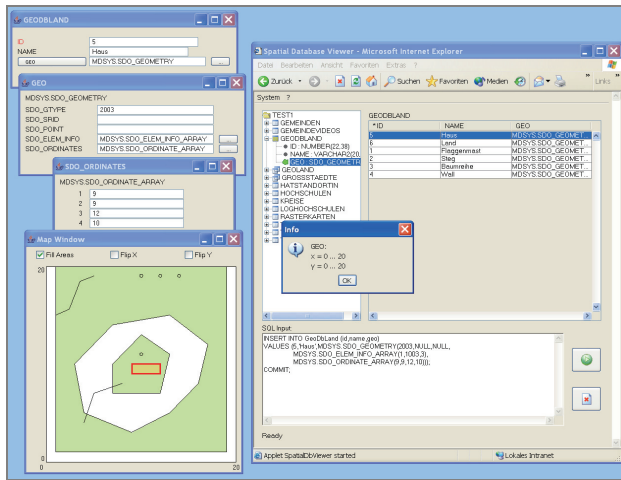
GEODBLAND

ID 5
NAME Haus
GEO MDSYS.SDO_GEOMETRY ...

GEO

MDSYS.SDO_GEOMETRY
SDO_GTYPE 2003
SDO_SRID
SDO_POINT
SDO_ELEM_INFO MDSYS.SDO_ELEM_INFO_ARRAY ...
SDO_ORDINATES MDSYS.SDO_ORDINATE_ARRAY ...

SDO_ORDINATES

MDSYS.SDO_ORDINATE_ARRAY
1 9
2 9
3 12
4 10

Map Window

Fill Areas Flip X Flip Y

20
0
0 20

Spatial Database Viewer - Microsoft Internet Explorer

Datei Bearbeiten Ansicht Favoriten Extras ?

Zurück Suchen Favoriten Medien Links

System ?

TEST1
GEMEINDEN
GEMEINDEVIDEOS
GEODBLAND
ID : NUMBER(22,38)
NAME : VARCHAR2(20)
GEO : SDO_GEOMETR
GEOLAND
GROSSSTAEDTE
HATSTANDORTIN
HOCHSCHULEN
KREISE
LOGHOCHSCHULEN
RASTERKARTEN

GEODBLAND

| *ID | NAME | GEO |
|---|---|---|
| 5 | Haus | MDSYS.SDO_GEOMET... |
| 6 | Land | MDSYS.SDO_GEOMET... |
| 1 | Flaggenmast | MDSYS.SDO_GEOMET... |
| 2 | Steg | MDSYS.SDO_GEOMET... |
| 3 | Baumreihe | MDSYS.SDO_GEOMET... |
| 4 | Wall | MDSYS.SDO_GEOMET... |

Info

GEO:
x = 0 ... 20
y = 0 ... 20

OK

SQL Input

INSERT INTO GeoDbLand (id,name,geo)
VALUES (5,'Haus',MDSYS.SDO_GEOMETRY(2003,NULL,NULL,
MDSYS.SDO_ELEM_INFO_ARRAY(1,1003,3),
MDSYS.SDO_ORDINATE_ARRAY(9,9,12,10)));
COMMIT;

Ready

Applet SpatialDbViewer started

Lokales Intranet